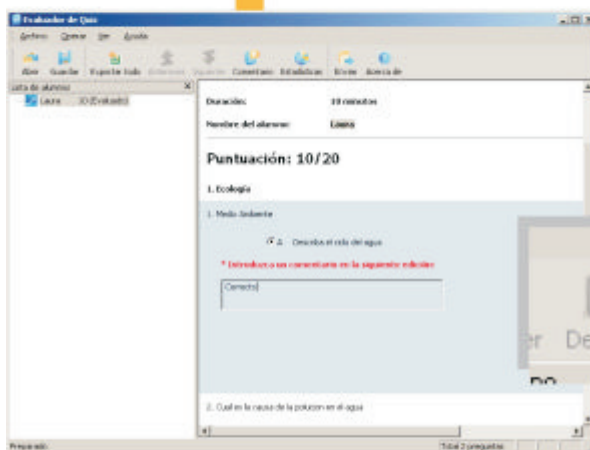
Evaluador de Quiz

Archivo Operar Ver Ayuda

Abrir Guardar Exportar todo Anterior Siguiente Comentario Estadísticas Enviar Acerca de

Lista de alumnos

Laura 10 (Evaluado)

Duración: 10 minutos

Nombre del alumno: Laura

Puntuación: 10/20

1. Ecología

1. Medio Ambiente

A Describa el ciclo del agua

* Introduzca un comentario en la siguiente edición:

Correcto

er De

DO

2. Cual es la causa de la polución en el agua

Preparado

Total 2 preguntas